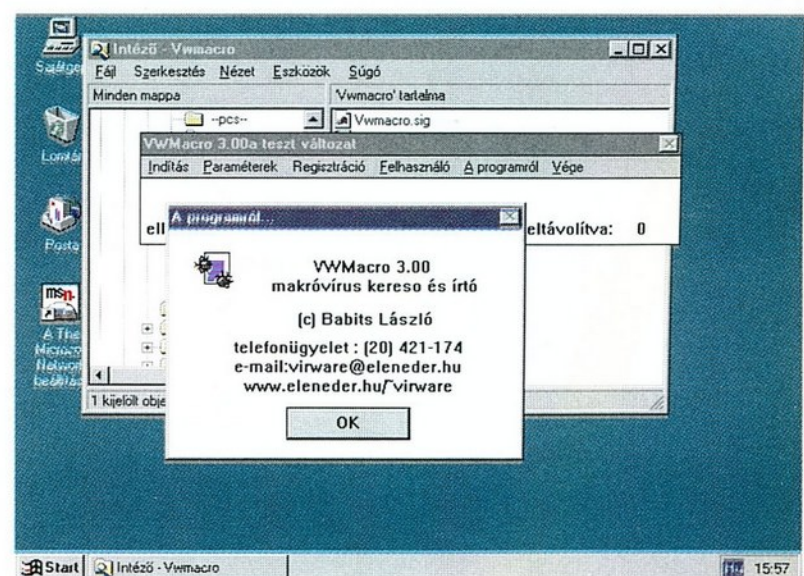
Sajátgép

Lomtár

Posta

A The Microsoft Network beállítása

Intéző - Vwmacro

Fájl Szerkesztés Nézet Eszközök Súgó

Minden mappa

Vwmacro' tartalma

~pcs~

Vwmacro.sig

1 kijelölt obje

VWMacro 3.00a teszt változat

Indítás Paraméterek Regisztráció Felhasználó A programról Vége

ell

eltávolítva: 0

A programról...

VWMacro 3.00
makróvírus kereso és írtó

(c) Babits László

telefonügyelet : (20) 421-174
e-mail:virware@eleneder.hu
www.eleneder.hu/~virware

OK

Start Intéző - Vwmacro

15:57